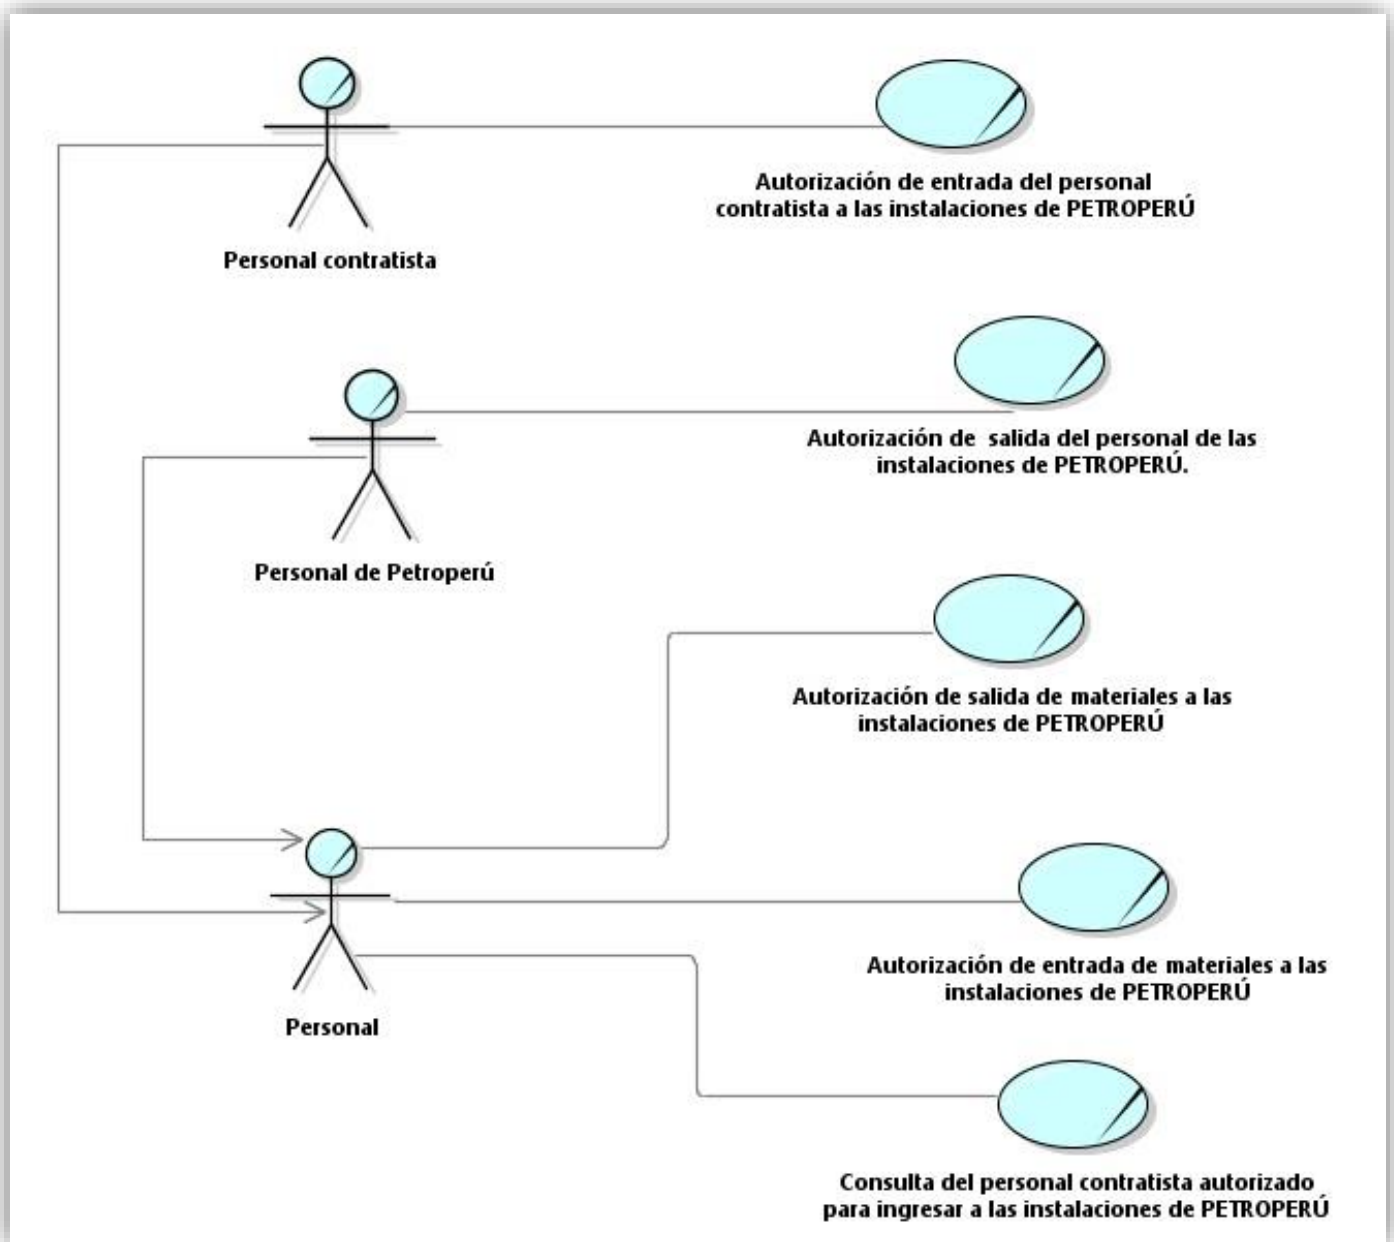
Personal contratista

Autorización de entrada del personal contratista a las instalaciones de PETROPERÚ

Personal de Petroperú

Autorización de salida del personal de las instalaciones de PETROPERÚ.

Autorización de salida de materiales a las instalaciones de PETROPERÚ

Personal

Autorización de entrada de materiales a las instalaciones de PETROPERÚ

Consulta del personal contratista autorizado para ingresar a las instalaciones de PETROPERÚ